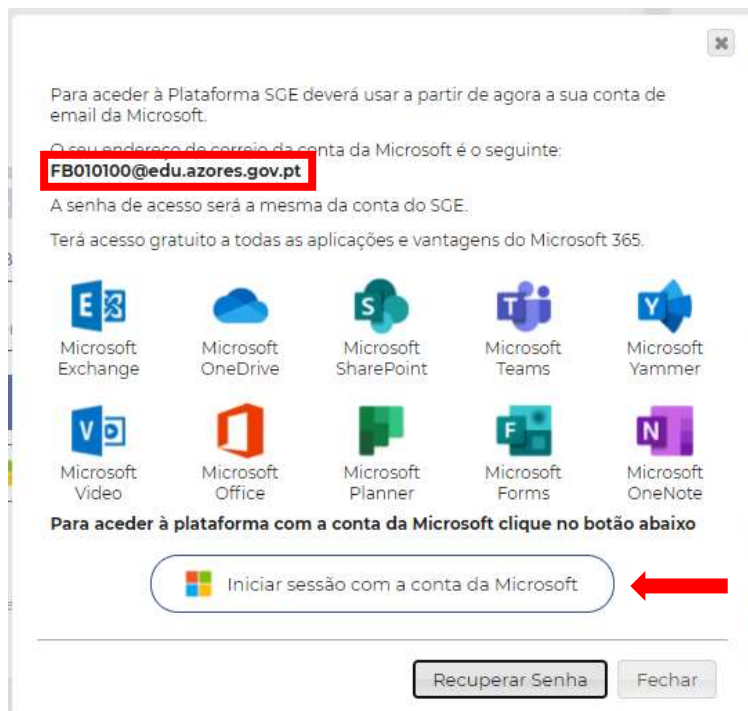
Para aceder à Plataforma SGE deverá usar a partir de agora a sua conta de email da Microsoft.

O seu endereço de correio da conta da Microsoft é o seguinte:
FB010100@edu.azores.gov.pt

A senha de acesso será a mesma da conta do SGE.

Terá acesso gratuito a todas as aplicações e vantagens do Microsoft 365.

Microsoft Exchange
Microsoft OneDrive
Microsoft SharePoint
Microsoft Teams
Microsoft Yammer
Microsoft Video
Microsoft Office
Microsoft Planner
Microsoft Forms
Microsoft OneNote

Para aceder à plataforma com a conta da Microsoft clique no botão abaixo

Iniciar sessão com a conta da Microsoft

Recuperar Senha
Fechar